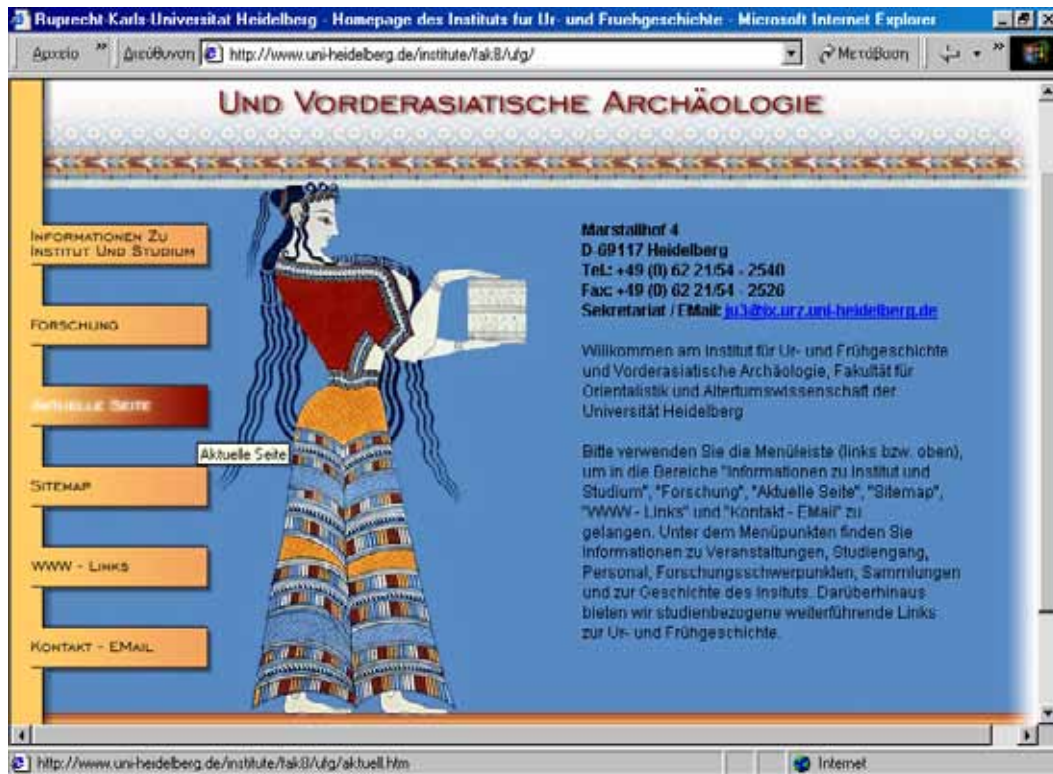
Ruprecht-Karls-Universitat Heidelberg - Homepage des Instituts fur Ur- und Fruehgeschichte - Microsoft Internet Explorer

Αρχείο » Διεύθυνση http://www.uni-heidelberg.de/institute/fak8/ufg/ Μετάβαση

Und Vorderasiatische Archäologie

Informationen Zu Institut Und Studium

Forschung

Aktuelle Seite

Aktuelle Seite

Sitemap

WWW - Links

Kontakt - EMail

Marstallhof 4
D-69117 Heidelberg
Tel.: +49 (0) 62 21/54 - 2540
Fax: +49 (0) 62 21/54 - 2526
Sekretariat / EMail: ju3@ix.urz.uni-heidelberg.de

Willkommen am Institut für Ur- und Frühgeschichte und Vorderasiatische Archäologie, Fakultät für Orientalistik und Altertumswissenschaft der Universität Heidelberg

Bitte verwenden Sie die Menüleiste (links bzw. oben), um in die Bereiche "Informationen zu Institut und Studium", "Forschung", "Aktuelle Seite", "Sitemap", "WWW - Links" und "Kontakt - EMail" zu gelangen. Unter dem Menüpunkten finden Sie Informationen zu Veranstaltungen, Studiengang, Personal, Forschungsschwerpunkten, Sammlungen und zur Geschichte des Insituts. Darüberhinaus bieten wir studienbezogene weiterführende Links zur Ur- und Frühgeschichte.

http://www.uni-heidelberg.de/institute/fak8/ufg/aktuell.htm

Internet